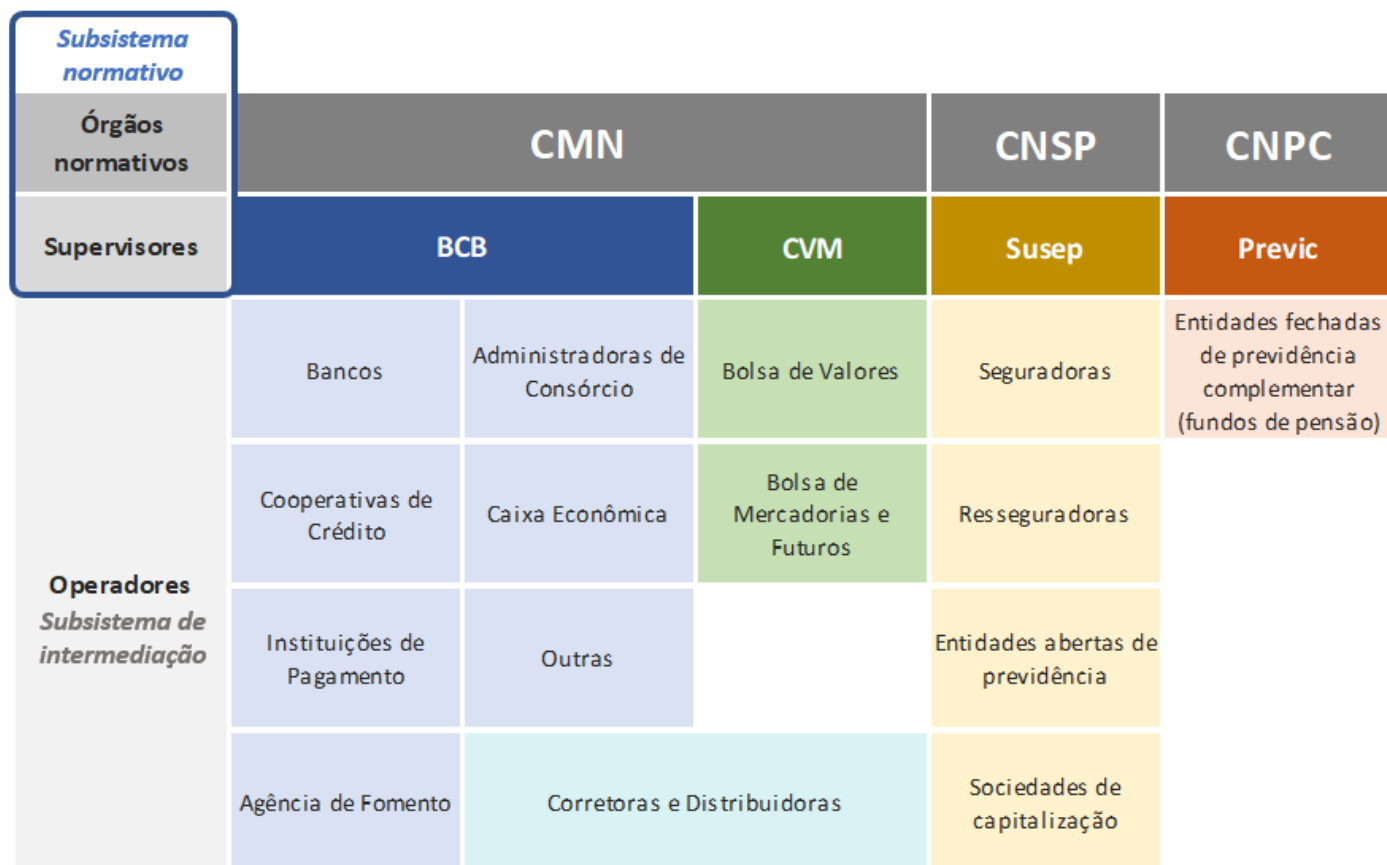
| Subsistema normativo | | | | | |
|---|---|---|---|---|---|
| Órgãos normativos | CMN | | | CNSP | CNPC |
| Supervisores | BCB | | CVM | Susep | Previc |
| Operadores *Subsistema de intermediação* | Bancos | Administradoras de Consórcio | Bolsa de Valores | Seguradoras | Entidades fechadas de previdência complementar (fundos de pensão) |
| | Cooperativas de Crédito | Caixa Econômica | Bolsa de Mercadorias e Futuros | Resseguradoras | |
| | Instituições de Pagamento | Outras | | Entidades abertas de previdência | |
| | Agência de Fomento | Corretoras e Distribuidoras | | Sociedades de capitalização | |